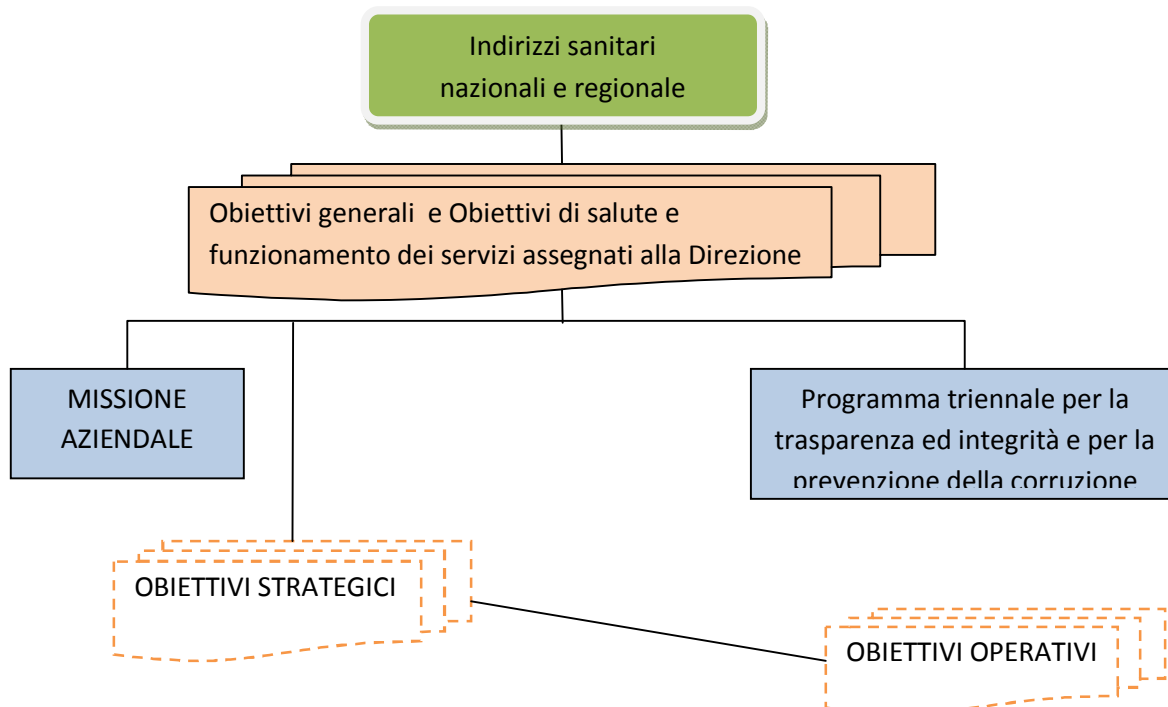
Indirizzi sanitari nazionali e regionale

Obiettivi generali e Obiettivi di salute e funzionamento dei servizi assegnati alla Direzione

MISSIONE AZIENDALE

Programma triennale per la trasparenza ed integrità e per la prevenzione della corruzione

OBIETTIVI STRATEGICI

OBIETTIVI OPERATIVI